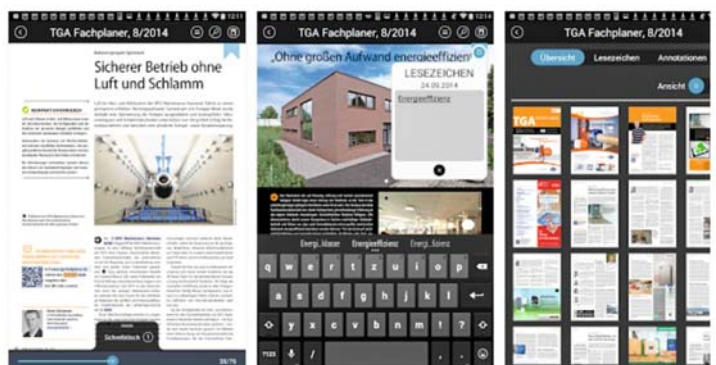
TGA Fachplaner, 8/2014

Sicherer Betrieb ohne Luft und Schlamm

Schnellstart

TGA Fachplaner, 8/2014

„Ohne großen Aufwand energieeffizien

LESEZEICHEN
24.09.2014

Energieeffizienz

Energi..klasse Energieeffizienz Energi..bilanz

q w e r t z u i o p
a s d f g h j k l
y x c v b n m

TGA Fachplaner, 8/2014

Übersicht Lesezeichen Annotationen

Ansicht